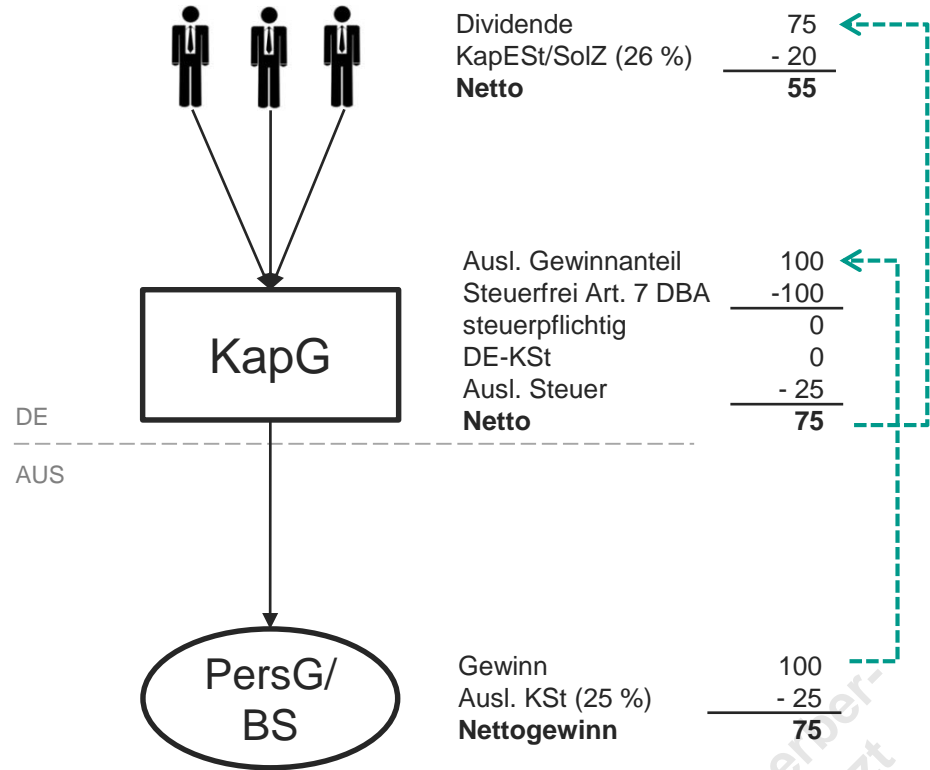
Dividende 75
KapESt/SolZ (26 %) - 20
**Netto 55**

Ausl. Gewinnanteil 100
Steuerfrei Art. 7 DBA -100
steuerpflichtig 0
DE-KSt 0
Ausl. Steuer - 25
**Netto 75**

KapG

DE

AUS

PersG/ BS

Gewinn 100
Ausl. KSt (25 %) - 25
**Nettogewinn 75**